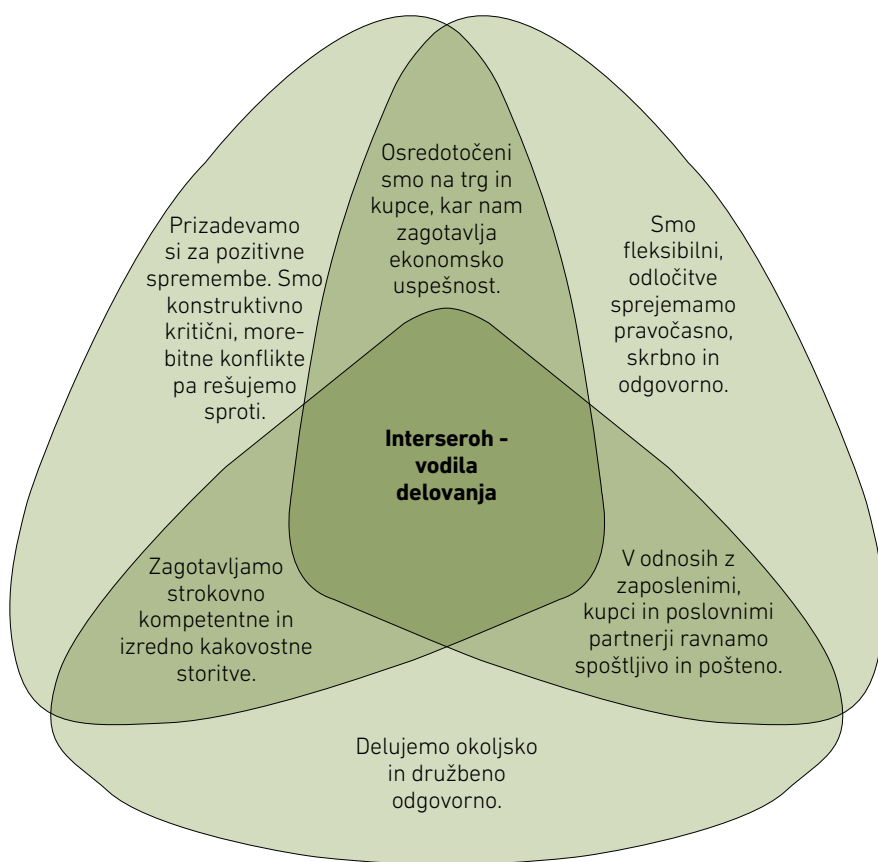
Osredotočeni smo na trg in kupce, kar nam zagotavlja ekonomsko uspešnost.

Prizadevamo si za pozitivne spremembe. Smo konstruktivno kritični, morebitne konflikte pa rešujemo sproti.

Smo fleksibilni, odločitve sprejemamo pravočasno, skrbno in odgovorno.

**Interseroh - vodila delovanja**

Zagotavljamo strokovno kompetentne in izredno kakovostne storitve.

V odnosih z zaposlenimi, kupci in poslovnimi partnerji ravnamo spoštljivo in pošteno.

Delujemo okoljsko in družbeno odgovorno.